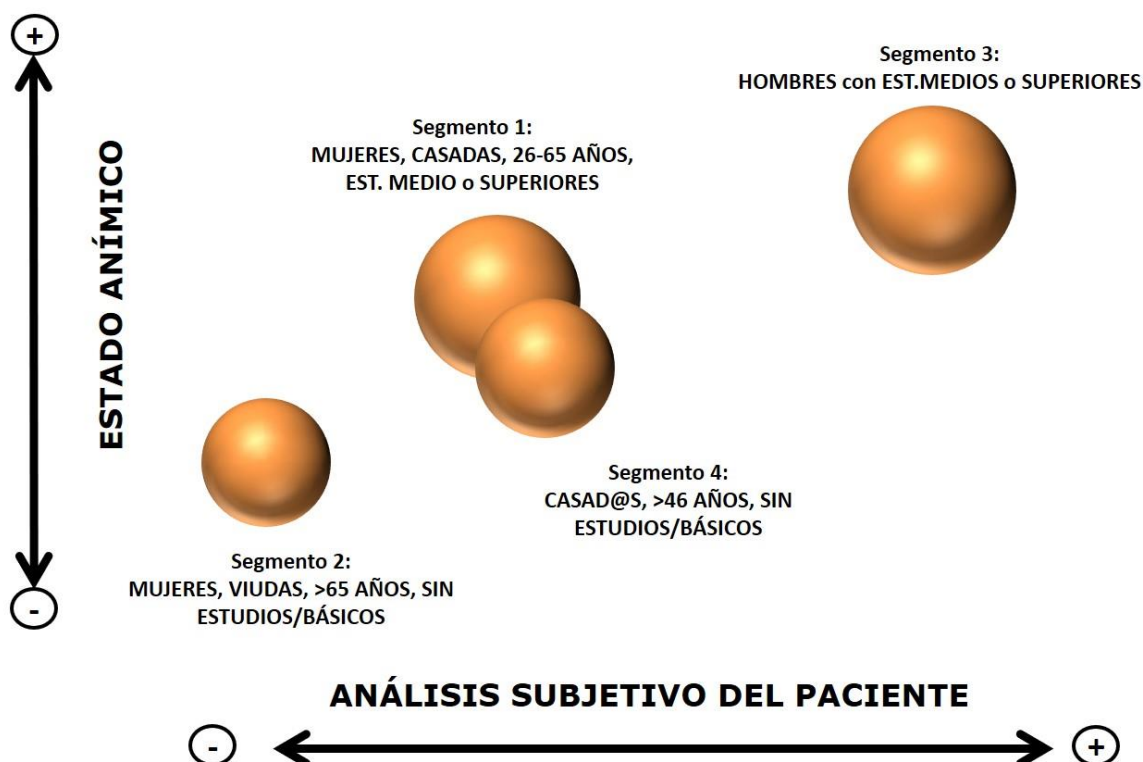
+

ESTADO ANÍMICO

-

Segmento 3:
HOMBRES con EST.MEDIOS o SUPERIORES

Segmento 1:
MUJERES, CASADAS, 26-65 AÑOS, EST. MEDIO o SUPERIORES

Segmento 4:
CASAD@S, >46 AÑOS, SIN ESTUDIOS/BÁSICOS

Segmento 2:
MUJERES, VIUDAS, >65 AÑOS, SIN ESTUDIOS/BÁSICOS

ANÁLISIS SUBJETIVO DEL PACIENTE

-

+